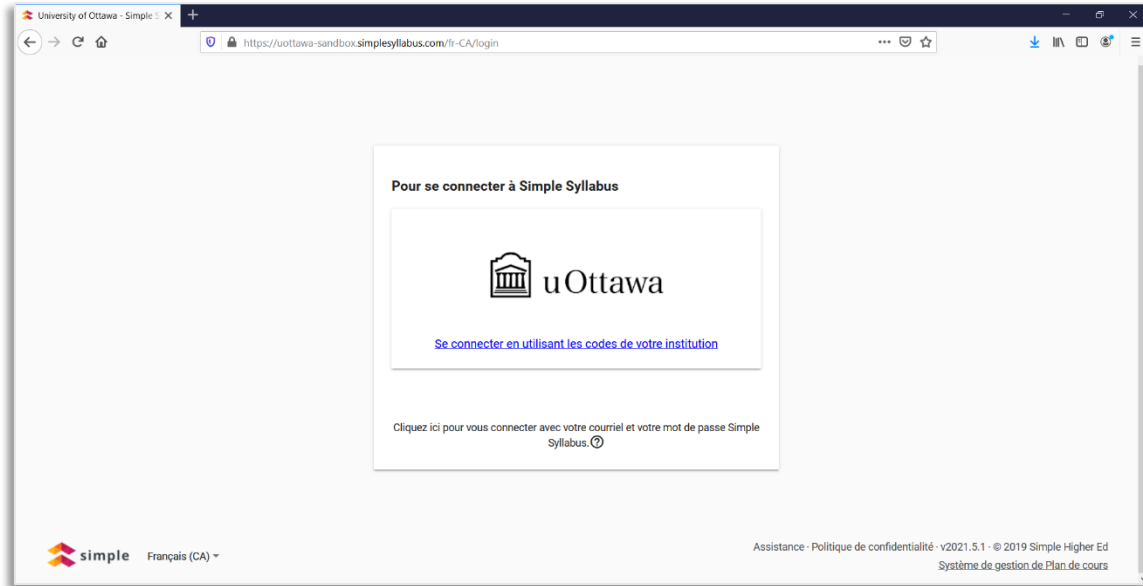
University of Ottawa - Simple S

https://uottawa-sandbox.simplesyllabus.com/fr-CA/login

Pour se connecter à Simple Syllabus

uOttawa

Se connecter en utilisant les codes de votre institution

Cliquez ici pour vous connecter avec votre courriel et votre mot de passe Simple Syllabus.

simple Français (CA)

Assistance · Politique de confidentialité · v2021.5.1 · © 2019 Simple Higher Ed
Système de gestion de Plan de cours